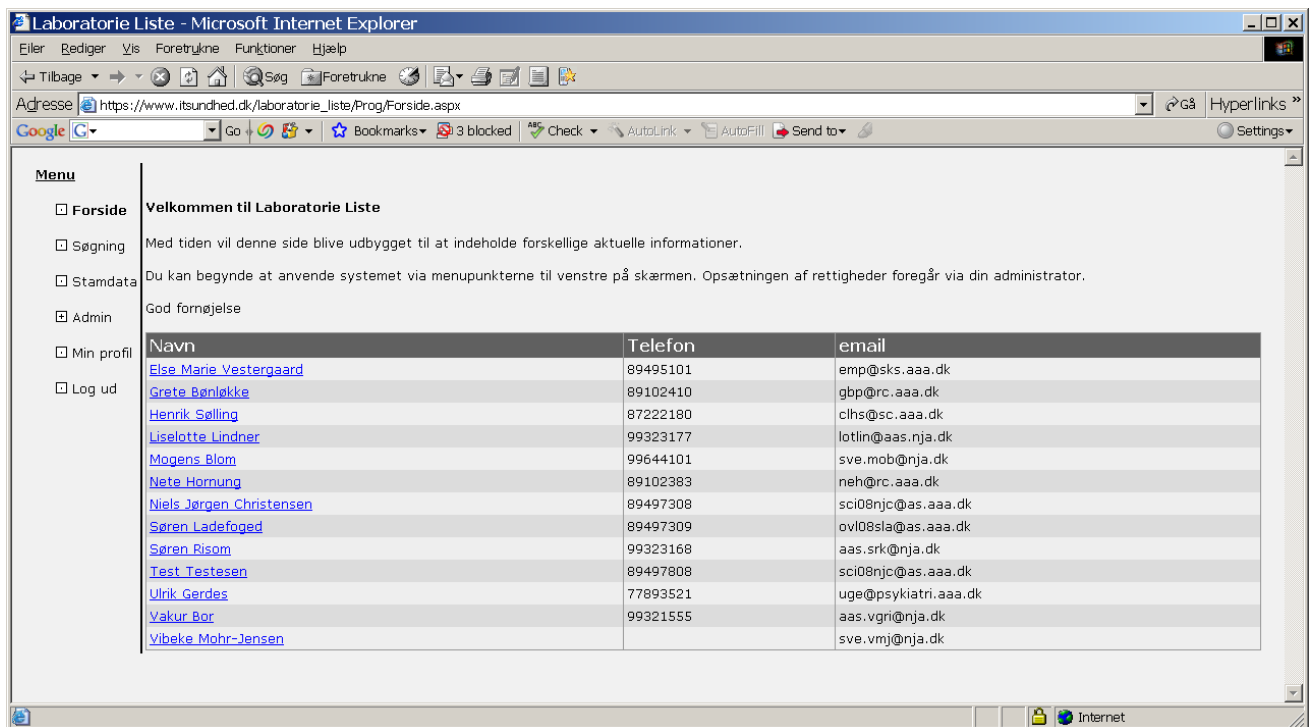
Laboratorie Liste - Microsoft Internet Explorer

Filer Rediger Vis Foretrukne Funktioner Hjælp

Tilbage Søg Foretrukne

Adresse https://www.itsundhed.dk/laboratorie_liste/Prog/Forside.aspx Gå Hyperlinks »

Google G- Go Bookmarks 3 blocked Check AutoLink AutoFill Send to Settings

Menu

Forside

Søgning

Stamdata

Admin

Min profil

Log ud

Velkommen til Laboratorie Liste

Med tiden vil denne side blive udbygget til at indeholde forskellige aktuelle informationer.

Du kan begynde at anvende systemet via menupunkterne til venstre på skærmen. Opsætningen af rettigheder foregår via din administrator.

God fornøjelse

| Navn | Telefon | email |
|---|---|---|
| Else Marie Vestergaard | 89495101 | emp@sks.aaa.dk |
| Grete Bønløkke | 89102410 | gbp@rc.aaa.dk |
| Henrik Sølling | 87222180 | clhs@sc.aaa.dk |
| Liselotte Lindner | 99323177 | lotlin@aas.nja.dk |
| Mogens Blom | 99644101 | sve.mob@nja.dk |
| Nete Hornung | 89102383 | neh@rc.aaa.dk |
| Niels Jørgen Christensen | 89497308 | sci08njc@as.aaa.dk |
| Søren Ladefoged | 89497309 | ovl08sla@as.aaa.dk |
| Søren Risom | 99323168 | aas.srk@nja.dk |
| Test Testesen | 89497808 | sci08njc@as.aaa.dk |
| Ulrik Gerdes | 77893521 | uge@psykiatri.aaa.dk |
| Vakur Bor | 99321555 | aas.vgri@nja.dk |
| Vibeke Mohr-Jensen | | sve.vmj@nja.dk |

Internet